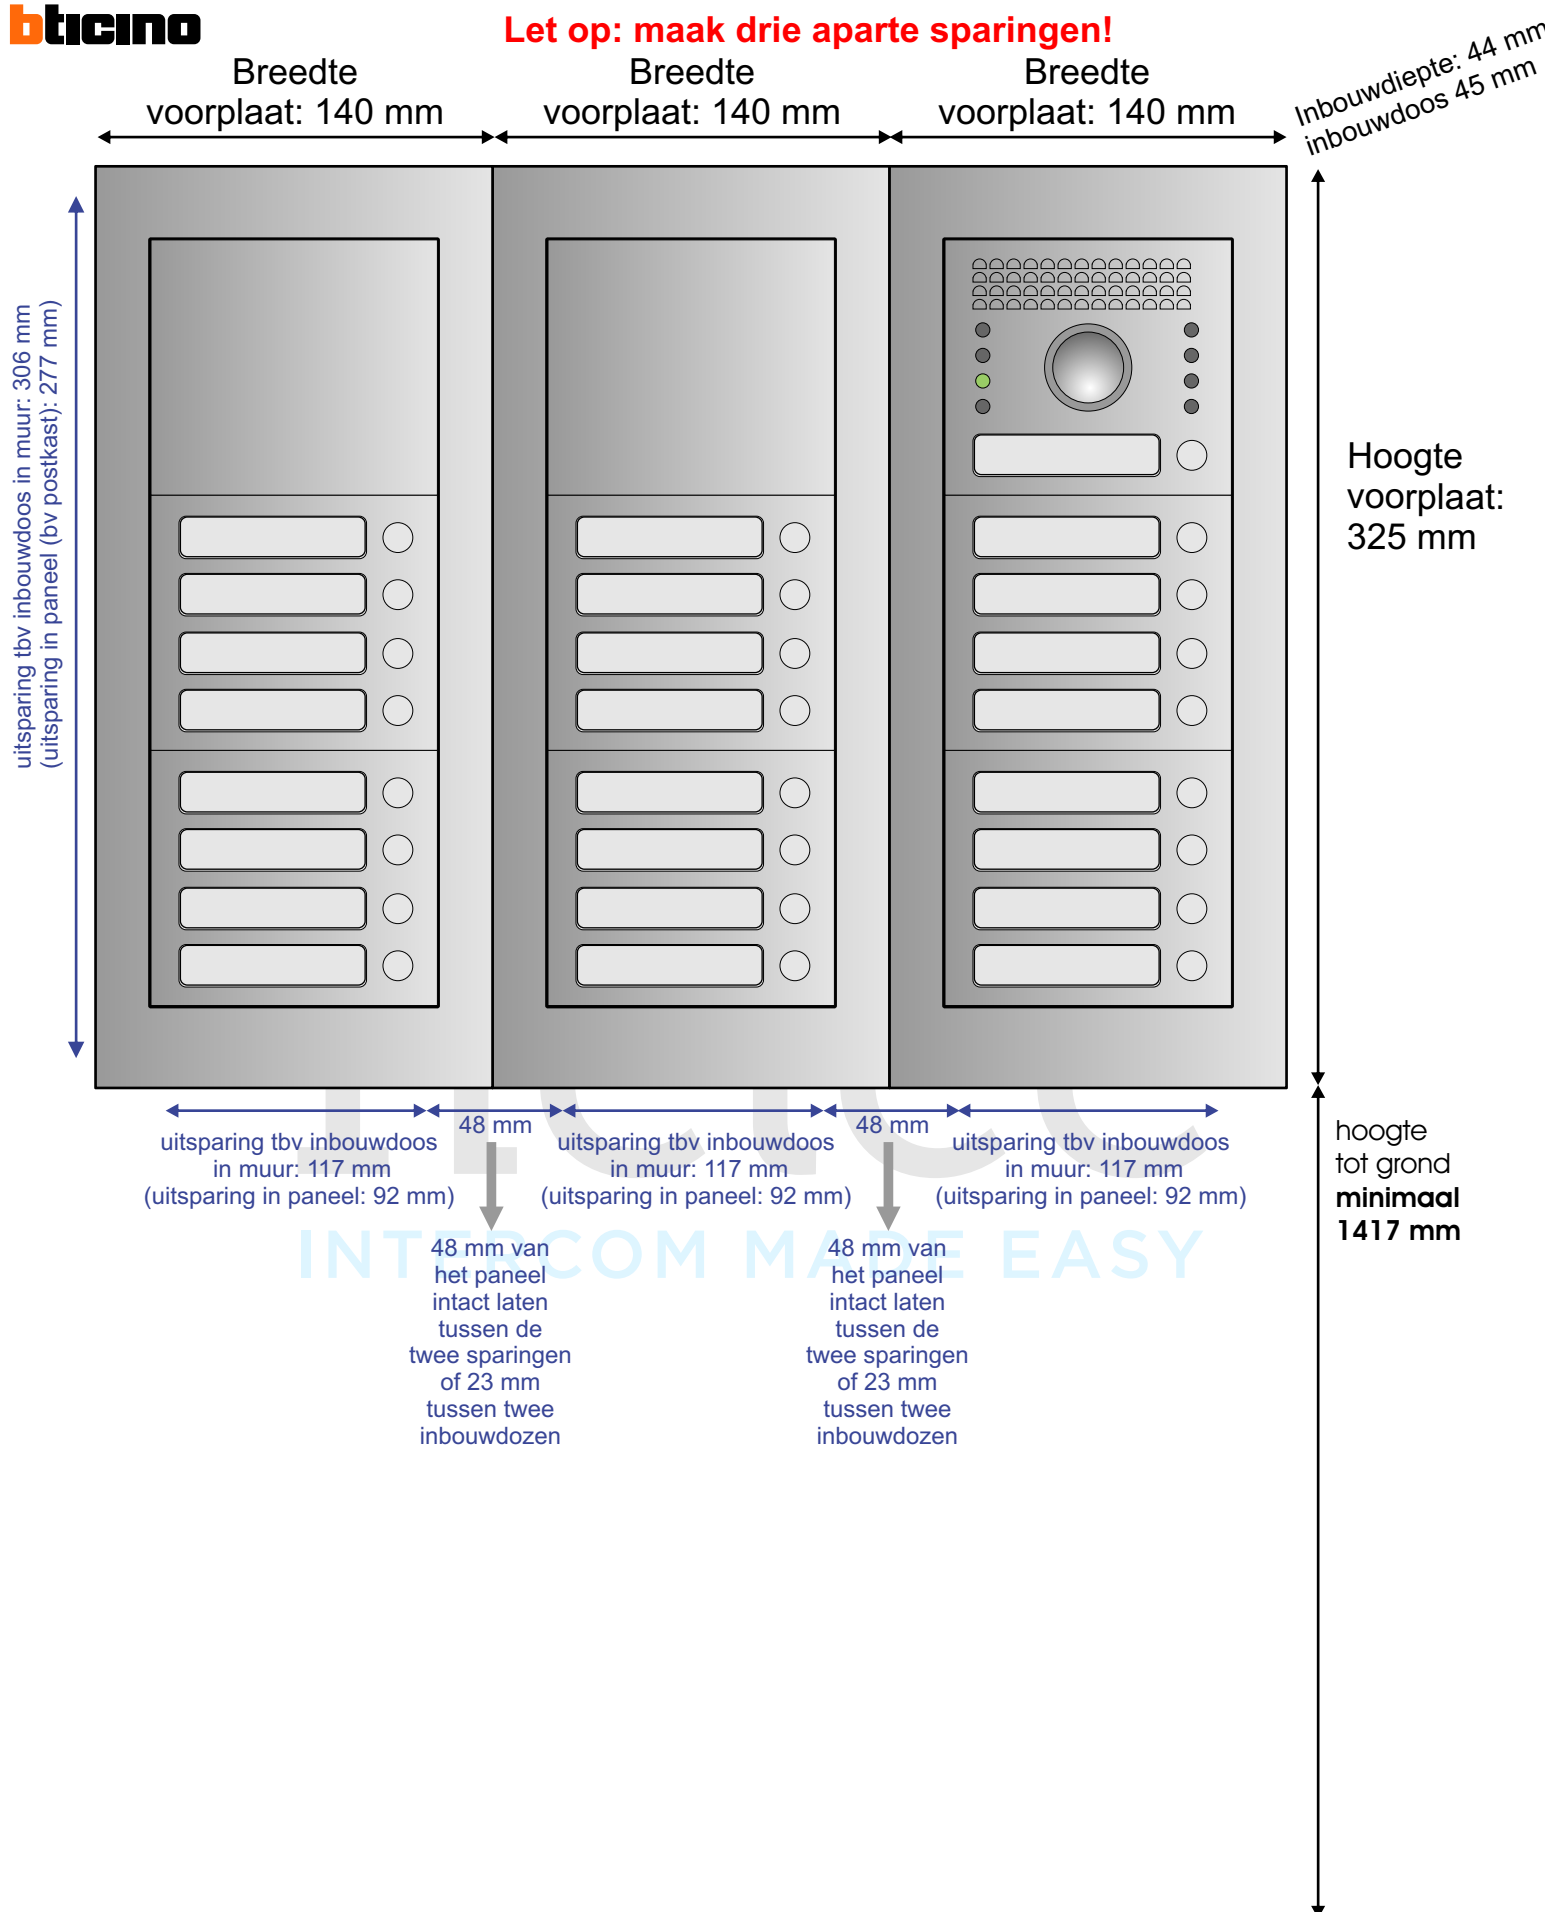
bticino

Let op: maak drie aparte sparingen!

Breedte voorplaat: 140 mm

Breedte voorplaat: 140 mm

Breedte voorplaat: 140 mm

Inbouwdiepte: 44 mm
inbouwdoos 45 mm

uitsparing tbv inbouwdoos in muur: 306 mm
(uitsparing in paneel (bv postkast): 277 mm)

Hoogte voorplaat: 325 mm

uitsparing tbv inbouwdoos in muur: 117 mm
(uitsparing in paneel: 92 mm)

48 mm

uitsparing tbv inbouwdoos in muur: 117 mm
(uitsparing in paneel: 92 mm)

48 mm

uitsparing tbv inbouwdoos in muur: 117 mm
(uitsparing in paneel: 92 mm)

hoogte tot grond
**minimaal 1417 mm**

48 mm van het paneel intact laten tussen de twee sparingen of 23 mm tussen twee inbouwdozen

INTERCOM MADE EASY

48 mm van het paneel intact laten tussen de twee sparingen of 23 mm tussen twee inbouwdozen